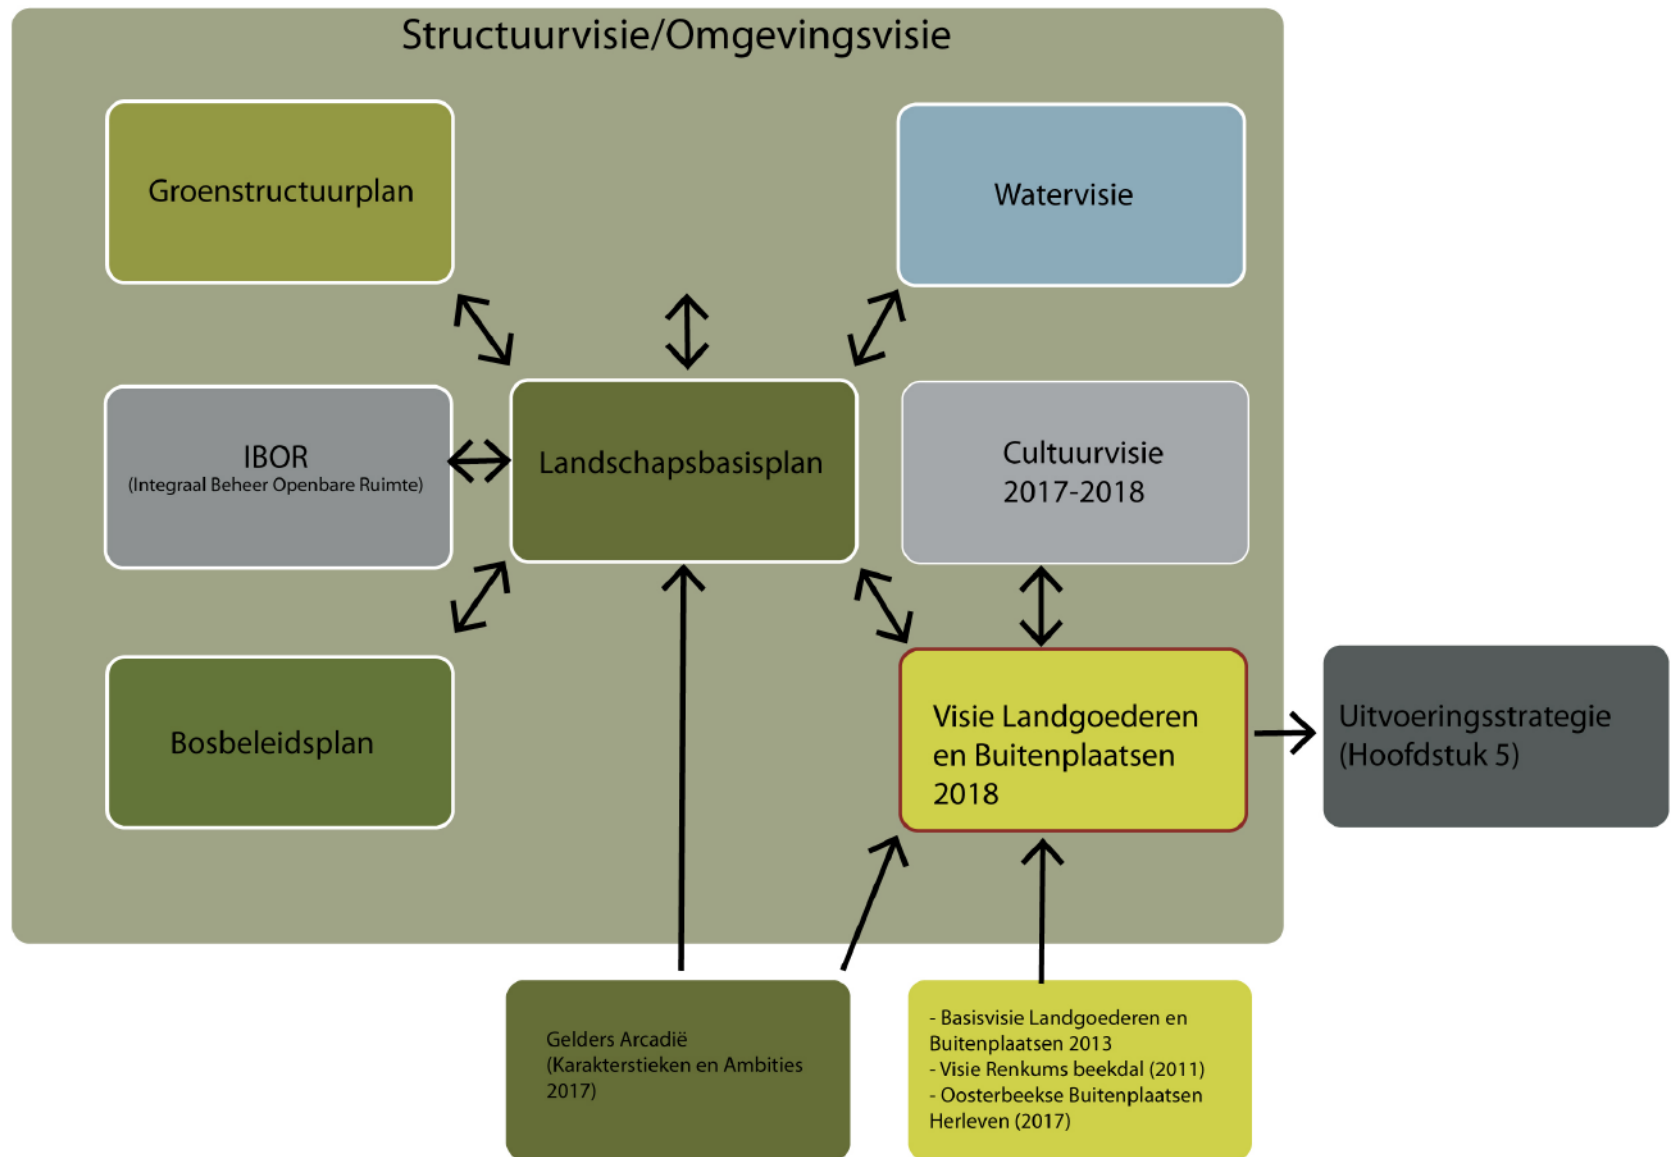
Structuurvisie/Omgevingsvisie

Groenstructuurplan

Watervisie

IBOR
(Integraal Beheer Openbare Ruimte)

Landschapsbasisplan

Cultuurvisie
2017-2018

Bosbeleidsplan

Visie Landgoederen en Buitenplaatsen 2018

Uitvoeringsstrategie (Hoofdstuk 5)

Gelders Arcadië (Karakterstieken en Ambities 2017)

- Basisvisie Landgoederen en Buitenplaatsen 2013
- Visie Renkums beekdal (2011)
- Oosterbeekse Buitenplaatsen Herleven (2017)